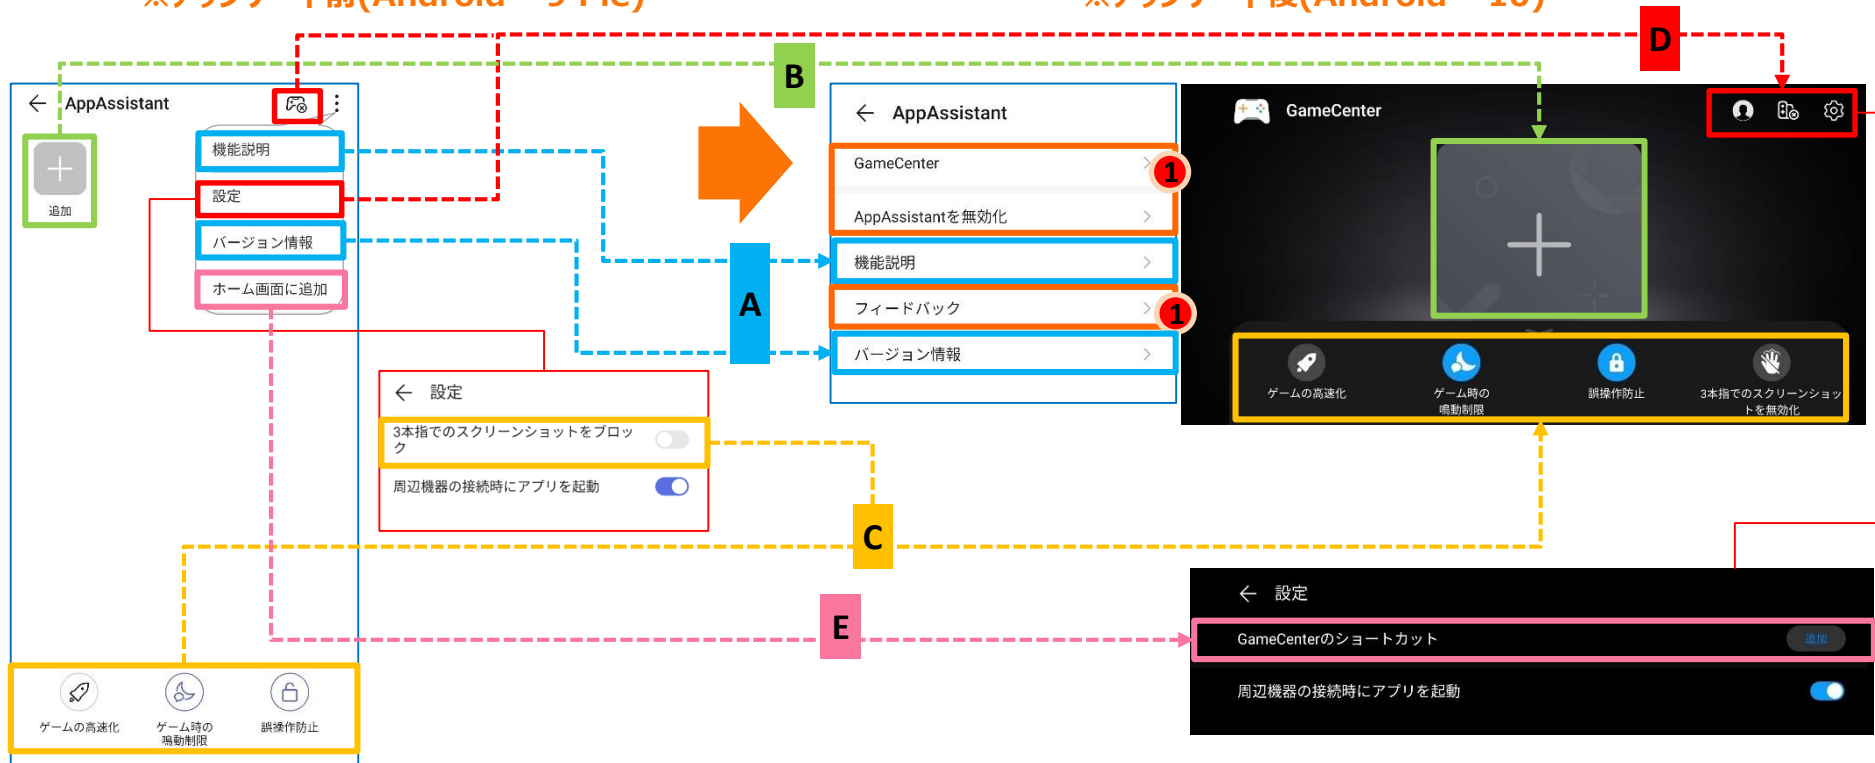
※アップデート前(Android 9 Pie) ※アップデート後(Android 10)

AppAssistant

追加

機能説明

設定

バージョン情報

ホーム画面に追加

B

D

A

C

E

AppAssistant

GameCenter

AppAssistantを無効化

機能説明

フィードバック

バージョン情報

1

1

GameCenter

ゲームの高速化

ゲーム時の鳴動制限

誤操作防止

3本指でのスクリーンショットを無効化

設定

3本指でのスクリーンショットをブロック

周辺機器の接続時にアプリを起動

ゲームの高速化

ゲーム時の鳴動制限

誤操作防止

設定

GameCenterのショートカット

追加

周辺機器の接続時にアプリを起動